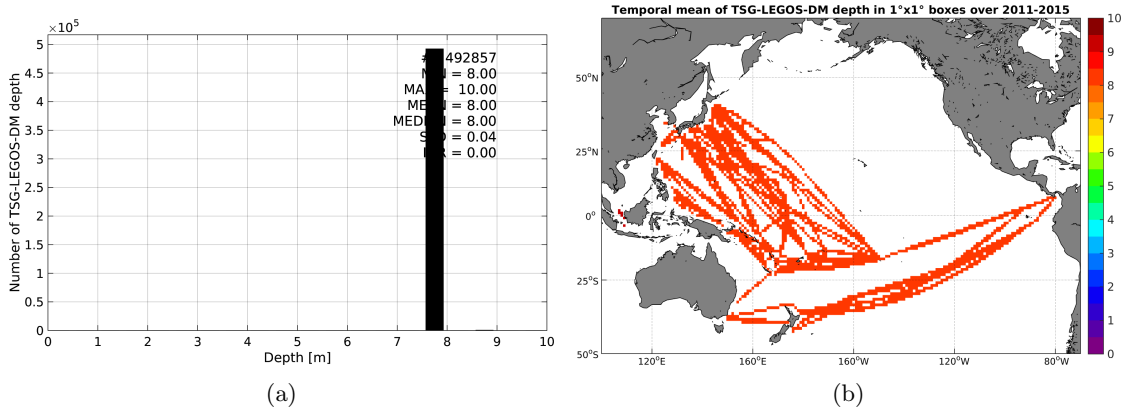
$\times10^5$

5, 4.5, 4, 3.5, 3, 2.5, 2, 1.5, 1, 0.5, 0

Number of TSG-LEGOS-DM depth

#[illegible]492857
M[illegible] = 8.00
MA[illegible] = 10.00
ME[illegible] = 8.00
MED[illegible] = 8.00
S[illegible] = 0.04
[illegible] = 0.00

0 1 2 3 4 5 6 7 8 9 10

Depth [m]

(a)

Temporal mean of TSG-LEGOS-DM depth in 1°x1° boxes over 2011-2015

50°N
25°N
0°
25°S
50°S

120°E 160°E 160°W 120°W 80°W

10 9 8 7 6 5 4 3 2 1 0

(b)